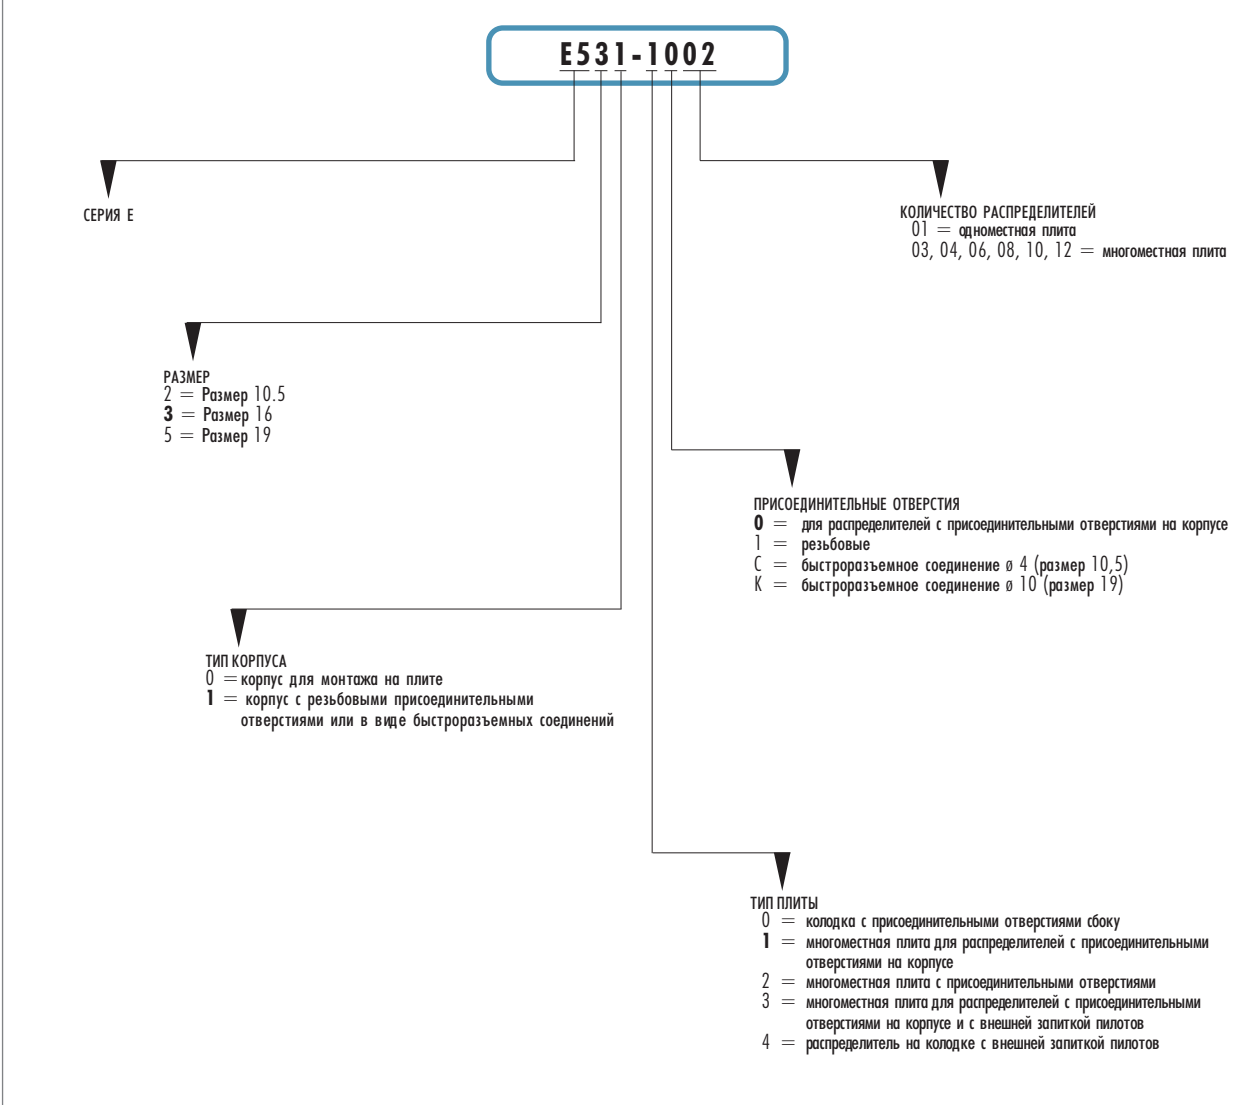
E531-1002

СЕРИЯ E

КОЛИЧЕСТВО РАСПРЕДЕЛИТЕЛЕЙ
01 = одноместная плита
03, 04, 06, 08, 10, 12 = многоместная плита

РАЗМЕР
2 = Размер 10.5
**3** = Размер 16
5 = Размер 19

ПРИСОЕДИНИТЕЛЬНЫЕ ОТВЕРСТИЯ
**0** = для распределителей с присоединительными отверстиями на корпусе
1 = резьбовые
C = быстроразъемное соединение ø 4 (размер 10,5)
K = быстроразъемное соединение ø 10 (размер 19)

ТИП КОРПУСА
0 = корпус для монтажа на плите
**1** = корпус с резьбовыми присоединительными отверстиями или в виде быстроразъемных соединений

ТИП ПЛИТЫ
0 = колодка с присоединительными отверстиями сбоку
**1** = многоместная плита для распределителей с присоединительными отверстиями на корпусе
2 = многоместная плита с присоединительными отверстиями
3 = многоместная плита для распределителей с присоединительными отверстиями на корпусе и с внешней запиткой пилотов
4 = распределитель на колодке с внешней запиткой пилотов